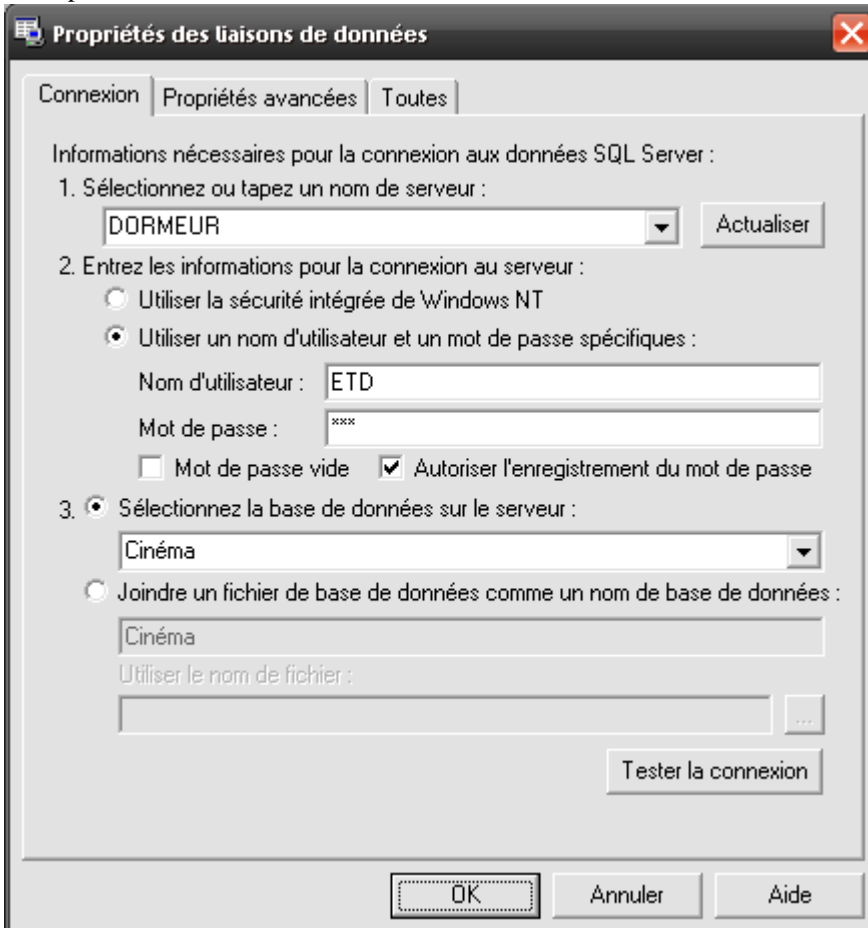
Propriétés des liaisons de données

Connexion | Propriétés avancées | Toutes

Informations nécessaires pour la connexion aux données SQL Server :

1. Sélectionnez ou tapez un nom de serveur :

DORMEUR

Actualiser

2. Entrez les informations pour la connexion au serveur :

Utiliser la sécurité intégrée de Windows NT

Utiliser un nom d'utilisateur et un mot de passe spécifiques :

Nom d'utilisateur : ETD

Mot de passe : ***

Mot de passe vide

Autoriser l'enregistrement du mot de passe

3. Sélectionnez la base de données sur le serveur :

Cinéma

Joindre un fichier de base de données comme un nom de base de données :

Cinéma

Utiliser le nom de fichier :

...

Tester la connexion

OK

Annuler

Aide